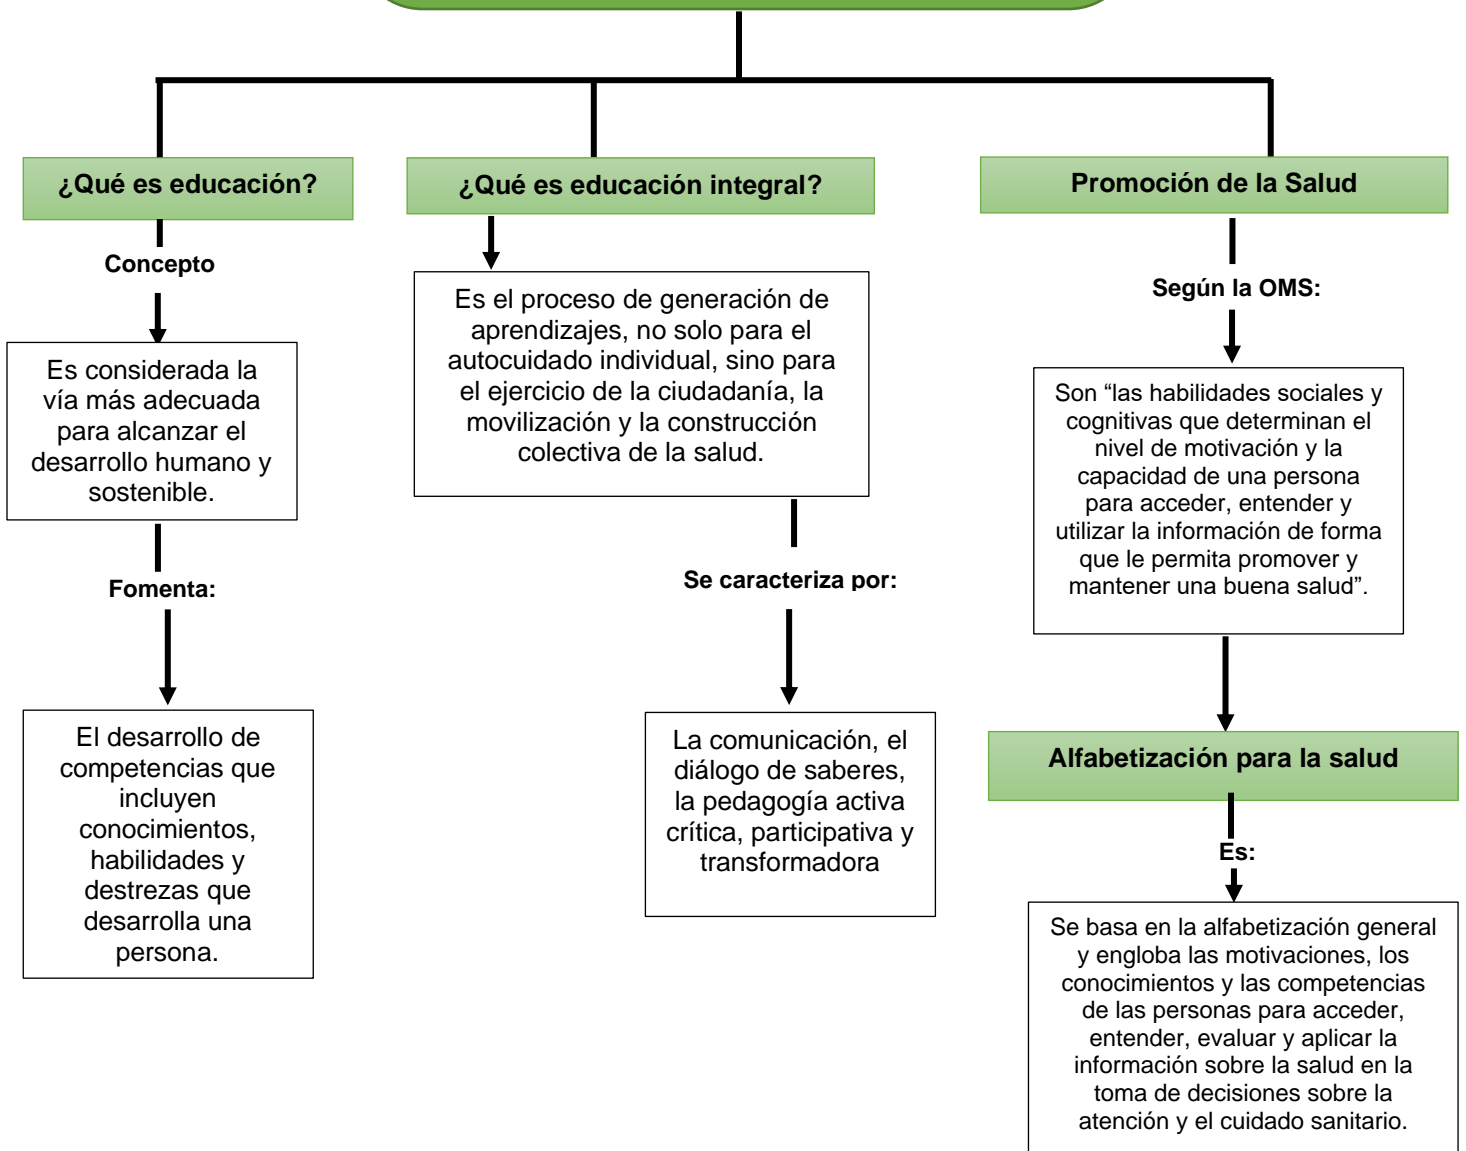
¿Qué es educación?

Concepto

Es considerada la vía más adecuada para alcanzar el desarrollo humano y sostenible.

Fomenta:

El desarrollo de competencias que incluyen conocimientos, habilidades y destrezas que desarrolla una persona.

¿Qué es educación integral?

Es el proceso de generación de aprendizajes, no solo para el autocuidado individual, sino para el ejercicio de la ciudadanía, la movilización y la construcción colectiva de la salud.

Se caracteriza por:

La comunicación, el diálogo de saberes, la pedagogía activa crítica, participativa y transformadora

Promoción de la Salud

Según la OMS:

Son “las habilidades sociales y cognitivas que determinan el nivel de motivación y la capacidad de una persona para acceder, entender y utilizar la información de forma que le permita promover y mantener una buena salud”.

Alfabetización para la salud

Es:

Se basa en la alfabetización general y engloba las motivaciones, los conocimientos y las competencias de las personas para acceder, entender, evaluar y aplicar la información sobre la salud en la toma de decisiones sobre la atención y el cuidado sanitario.